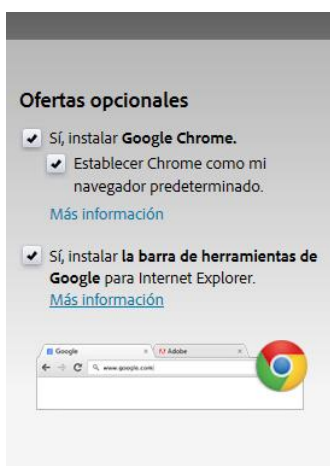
Ofertas opcionales

Sí, instalar **Google Chrome.**

Establecer Chrome como mi navegador predeterminado.

Más información

Sí, instalar **la barra de herramientas de Google** para Internet Explorer.

Más información

Google

Adobe

www.google.com